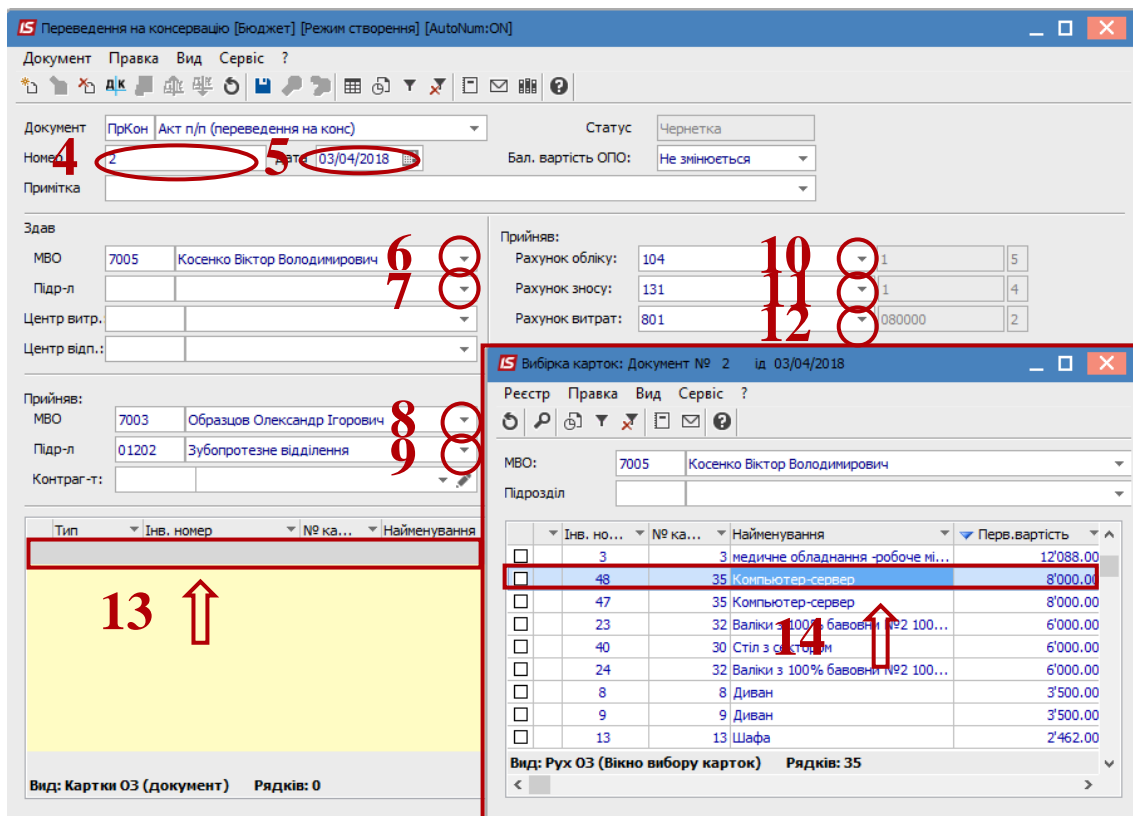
Переведення на консервацію [Бюджет] [Режим створення] [AutoNum:ON]

Документ Правка Вид Сервіс ?

Документ ПрКон Акт п/п (переведення на конс)
Статус Чернетка
Номер 4 2
5 Дата 03/04/2018
Бал. вартість ОПО: Не змінюється
Примітка

Здав
МВО 7005 Косенко Віктор Володимирович 6
Підр-л 7
Центр витр.
Центр відп.:

Прийняв:
Рахунок обліку: 104 10 1 5
Рахунок зносу: 131 11 1 4
Рахунок витрат: 801 12 080000 2

Прийняв:
МВО 7003 Образцов Олександр Ігорович 8
Підр-л 01202 Зубопротезне відділення 9
Контраг-т:

| Тип | Інв. номер | № ка... | Найменування |
|---|---|---|---|

13 ⇧

Вид: Картки ОЗ (документ) Рядків: 0

Вибірка карток: Документ № 2 від 03/04/2018

Реєстр Правка Вид Сервіс ?

МВО: 7005 Косенко Віктор Володимирович
Підрозділ

| | Інв. но... | № ка... | Найменування | Перв.вартість |
|---|---|---|---|---|
| ☐ | 3 | 3 | медичне обладнання -робоче мі... | 12'088.00 |
| ☐ | 48 | 35 | Компьютер-сервер | 8'000.00 |
| ☐ | 47 | 35 | Компьютер-сервер | 8'000.00 |
| ☐ | 23 | 32 | Валіки з 100% бавовни №2 100... | 6'000.00 |
| ☐ | 40 | 30 | Стіл з сектором | 6'000.00 |
| ☐ | 24 | 32 | Валіки з 100% бавовни №2 100... | 6'000.00 |
| ☐ | 8 | 8 | Диван | 3'500.00 |
| ☐ | 9 | 9 | Диван | 3'500.00 |
| ☐ | 13 | 13 | Шафа | 2'462.00 |

14 ⇧

Вид: Рух ОЗ (Вікно вибору карток) Рядків: 35